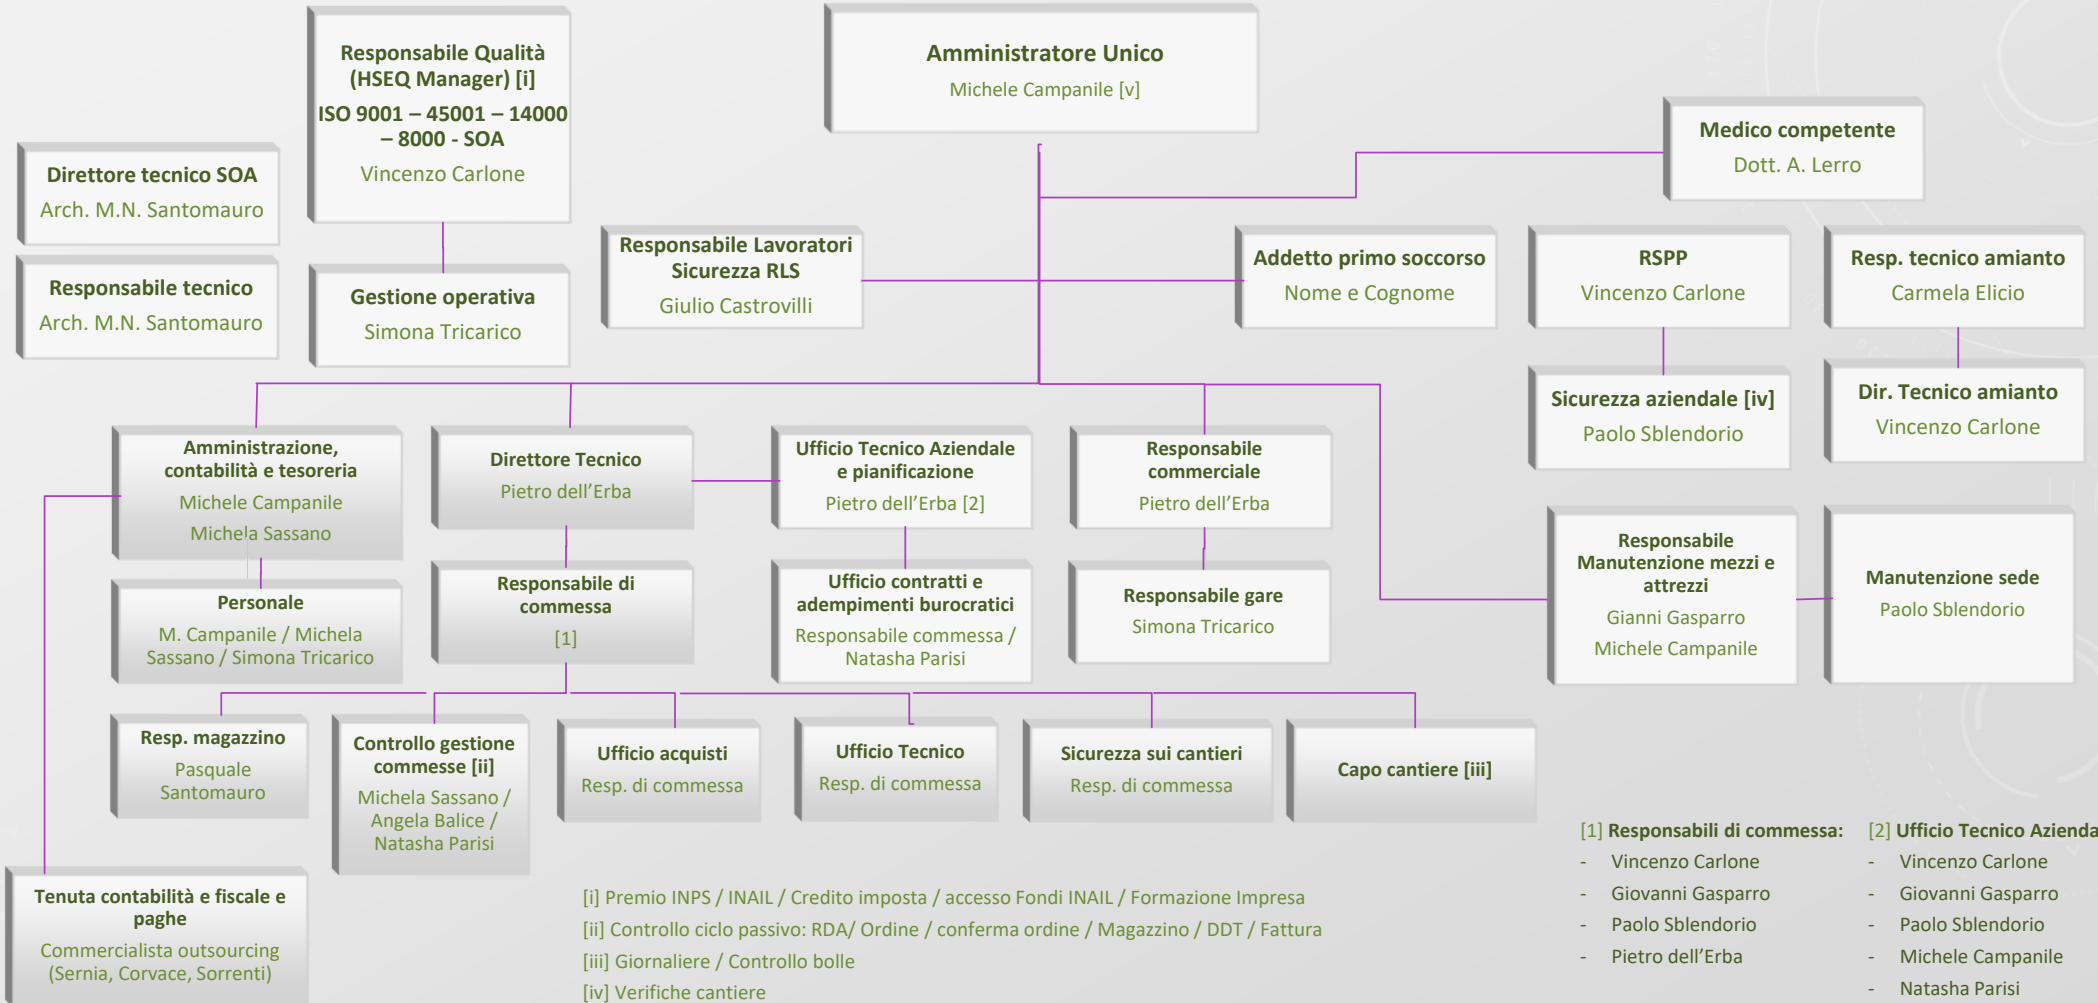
Responsabile Qualità (HSEQ Manager) [i]
ISO 9001 – 45001 – 14000 – 8000 - SOA
Vincenzo Carlone

Amministratore Unico
Michele Campanile [v]

Medico competente
Dott. A. Lerro

Direttore tecnico SOA
Arch. M.N. Santomauro

Responsabile tecnico
Arch. M.N. Santomauro

Gestione operativa
Simona Tricarico

Responsabile Lavoratori Sicurezza RLS
Giulio Castrovilli

Addetto primo soccorso
Nome e Cognome

RSPP
Vincenzo Carlone

Resp. tecnico amianto
Carmela Elicio

Sicurezza aziendale [iv]
Paolo Sblendorio

Dir. Tecnico amianto
Vincenzo Carlone

Amministrazione, contabilità e tesoreria
Michele Campanile
Michela Sassano

Direttore Tecnico
Pietro dell'Erba

Ufficio Tecnico Aziendale e pianificazione
Pietro dell'Erba [2]

Responsabile commerciale
Pietro dell'Erba

Responsabile Manutenzione mezzi e attrezzi
Gianni Gasparro
Michele Campanile

Manutenzione sede
Paolo Sblendorio

Personale
M. Campanile / Michela Sassano / Simona Tricarico

Responsabile di commessa
[1]

Ufficio contratti e adempimenti burocratici
Responsabile commessa / Natasha Parisi

Responsabile gare
Simona Tricarico

Resp. magazzino
Pasquale Santomauro

Controllo gestione commesse [ii]
Michela Sassano / Angela Balice / Natasha Parisi

Ufficio acquisti
Resp. di commessa

Ufficio Tecnico
Resp. di commessa

Sicurezza sui cantieri
Resp. di commessa

Capo cantiere [iii]

Tenuta contabilità e fiscale e paghe
Commercialista outsourcing (Sernia, Corvace, Sorrenti)

[i] Premio INPS / INAIL / Credito imposta / accesso Fondi INAIL / Formazione Impresa
[ii] Controllo ciclo passivo: RDA/ Ordine / conferma ordine / Magazzino / DDT / Fattura
[iii] Giornaliere / Controllo bolle
[iv] Verifiche cantiere

[1] Responsabili di commessa:
- Vincenzo Carlone
- Giovanni Gasparro
- Paolo Sblendorio
- Pietro dell'Erba

[2] Ufficio Tecnico Azienda
- Vincenzo Carlone
- Giovanni Gasparro
- Paolo Sblendorio
- Michele Campanile
- Natasha Parisi